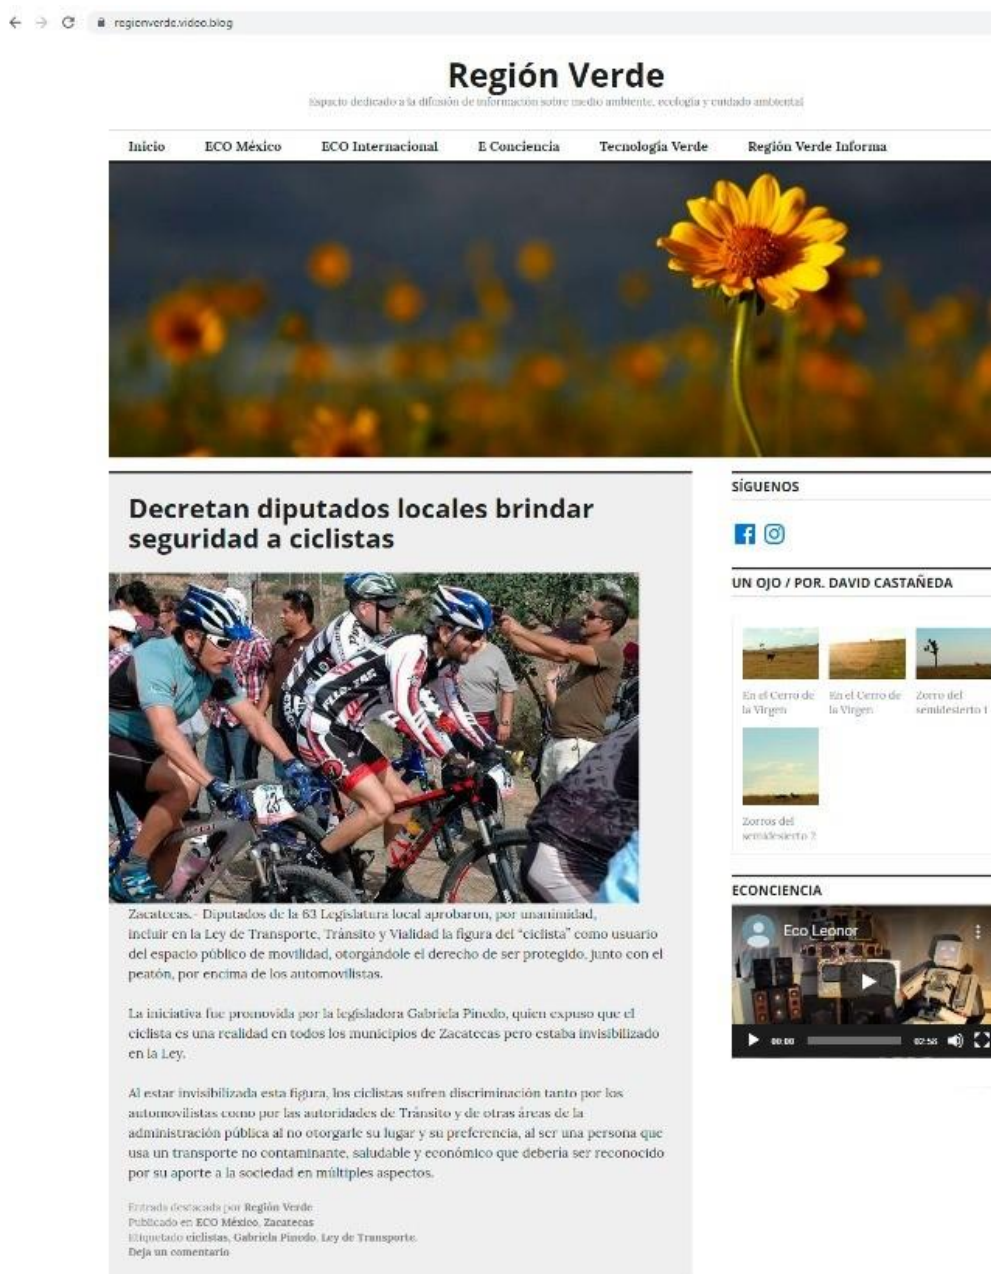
regionverde.video.blog

Región Verde
Espacio dedicado a la difusión de información sobre medio ambiente, ecología y cuidado ambiental

Inicio ECO México ECO Internacional E Conciencia Tecnología Verde Región Verde Informa

Decretan diputados locales brindar seguridad a ciclistas

Zacatecas.- Diputados de la 63 Legislatura local aprobaron, por unanimidad, incluir en la Ley de Transporte, Tránsito y Vialidad la figura del "ciclista" como usuario del espacio público de movilidad, otorgándole el derecho de ser protegido, junto con el peatón, por encima de los automovilistas.

La iniciativa fue promovida por la legisladora Gabriela Pinedo, quien expuso que el ciclista es una realidad en todos los municipios de Zacatecas pero estaba invisibilizado en la Ley.

Al estar invisibilizada esta figura, los ciclistas sufren discriminación tanto por los automovilistas como por las autoridades de Tránsito y de otras áreas de la administración pública al no otorgarle su lugar y su preferencia, al ser una persona que usa un transporte no contaminante, saludable y económico que debería ser reconocido por su aporte a la sociedad en múltiples aspectos.

Entrada destacada por Región Verde
Publicado en ECO México, Zacatecas
Etiquetado ciclistas, Gabriela Pinedo, Ley de Transporte.
Deja un comentario

SÍGUENOS

UN OJO / POR. DAVID CASTAÑEDA

En el Cerro de la Virgen
En el Cerro de la Virgen
Zorro del semidesierto 1
Zorros del semidesierto 2

ECONCIENCIA

Eco Leonor
00:00
02:56